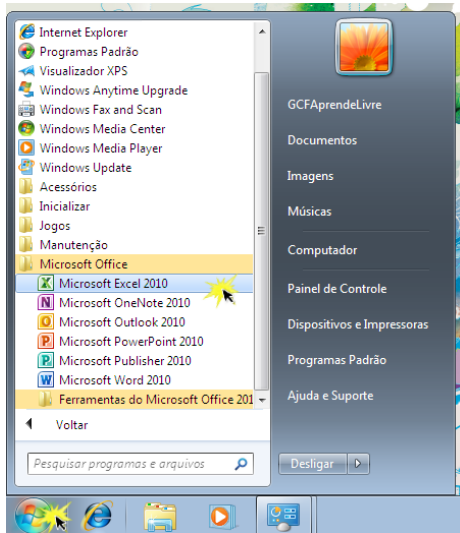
Internet Explorer
Programas Padrão
Visualizador XPS
Windows Anytime Upgrade
Windows Fax and Scan
Windows Media Center
Windows Media Player
Windows Update
Acessórios
Inicializar
Jogos
Manutenção
Microsoft Office
Microsoft Excel 2010
Microsoft OneNote 2010
Microsoft Outlook 2010
Microsoft PowerPoint 2010
Microsoft Publisher 2010
Microsoft Word 2010
Ferramentas do Microsoft Office 201
Voltar
Pesquisar programas e arquivos

GCFAprendeLivre
Documentos
Imagens
Músicas
Computador
Painel de Controle
Dispositivos e Impressoras
Programas Padrão
Ajuda e Suporte
Desligar